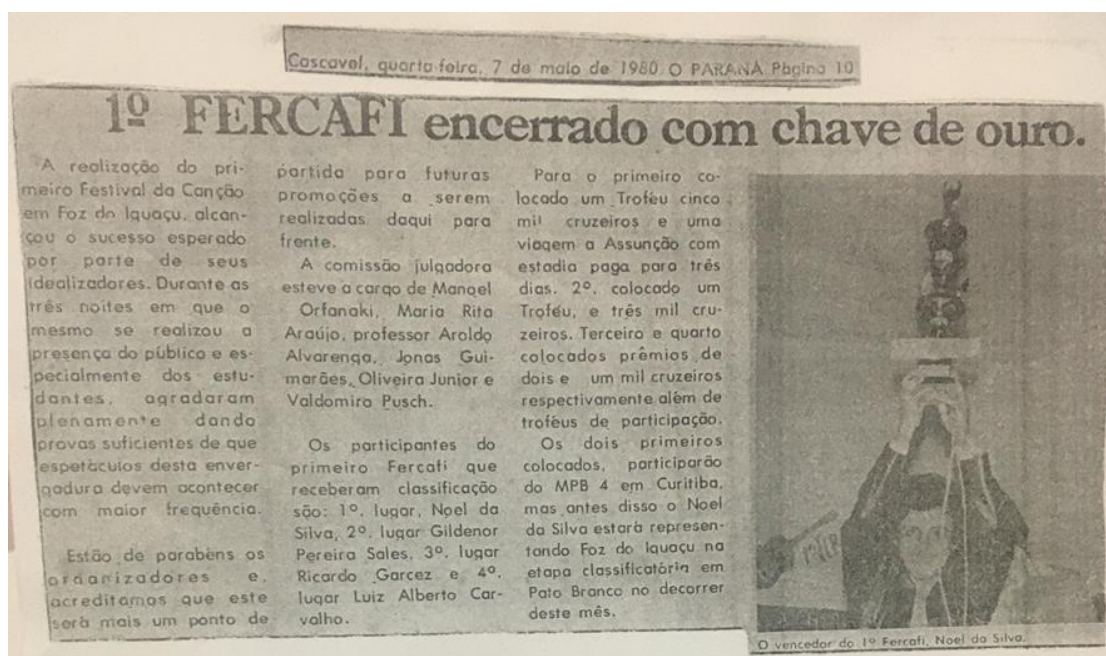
Cascavel, quarta-feira, 7 de maio de 1980 O PARANÁ Página 10

1º FERCAFI encerrado com chave de ouro.

A realização do primeiro Festival da Canção em Foz do Iguaçu, alcançou o sucesso esperado por parte de seus idealizadores. Durante as três noites em que o mesmo se realizou a presença do público e especialmente dos estudantes, agradaram plenamente dando provas suficientes de que espetáculos desta envergadura devem acontecer com maior frequência.

Estão de parabéns os organizadores e, acreditamos que este será mais um ponto de partida para futuras promoções a serem realizadas daqui para frente.

A comissão julgadora esteve a cargo de Manoel Orfanaki, Maria Rita Araújo, professor Aroldo Alvarenga, Jonas Guimarães, Oliveira Junior e Valdomiro Pusch.

Os participantes do primeiro Fercafi que receberam classificação são: 1º. lugar, Noel da Silva, 2º. lugar Gildenor Pereira Sales, 3º. lugar Ricardo Garcez e 4º. lugar Luiz Alberto Carvalho.

Para o primeiro colocado um Troféu cinco mil cruzeiros e uma viagem a Assunção com estadia paga para três dias. 2º. colocado um Troféu, e três mil cruzeiros. Terceiro e quarto colocados prêmios de dois e um mil cruzeiros respectivamente além de troféus de participação.

Os dois primeiros colocados, participarão do MPB 4 em Curitiba, mas antes disso o Noel da Silva estará representando Foz do Iguaçu na etapa classificatória em Pato Branco no decorrer deste mês.

O vencedor do 1º Fercafi, Noel da Silva.